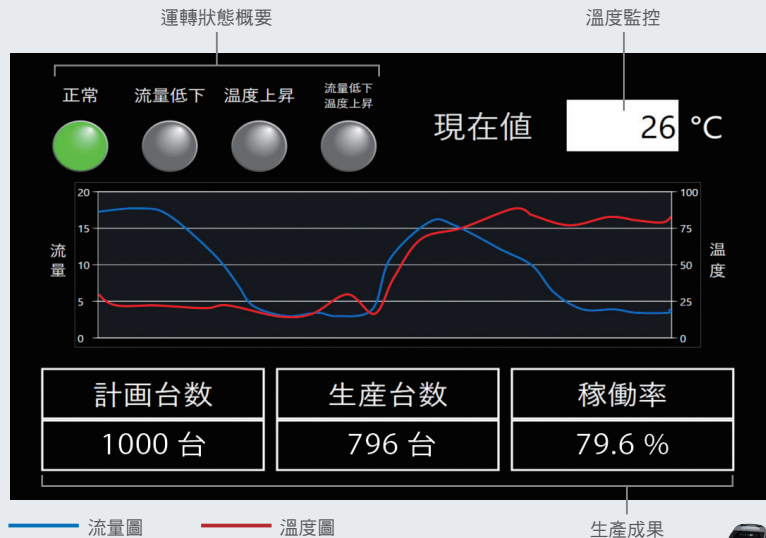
運轉狀態概要

溫度監控

正常　流量低下　溫度上昇　流量低下 溫度上昇

現在値 26 °C

流量

溫度

20
15
10
5
0

100
75
50
25
0

| 計画台数 | 生産台数 | 稼働率 |
|---|---|---|
| 1000 台 | 796 台 | 79.6 % |

流量圖　溫度圖

生產成果